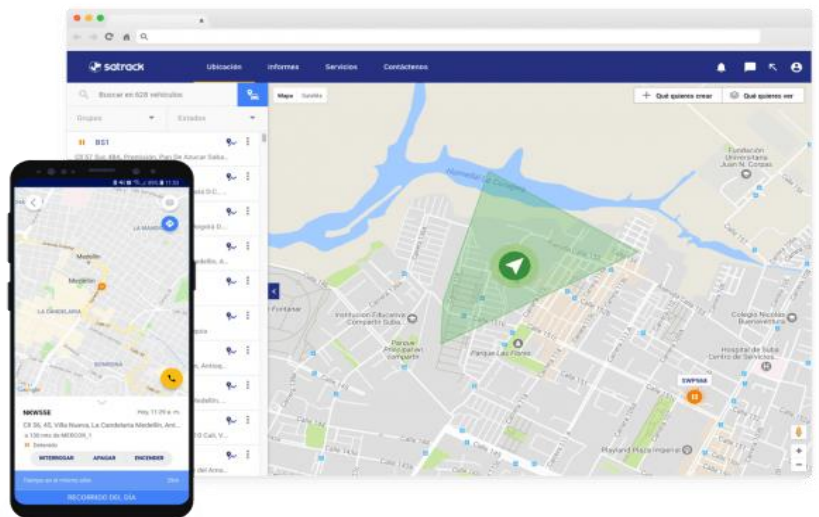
satrack
Ubicación
Informes
Servicios
Contáctenos
Buscar en 628 vehículos
Grupos
Estados
BST
Mapa
Satélite
Qué quieres crear
Qué quieres ver
Fundación Universitaria Juan N. Corpas
Institución Educativa Compartir Suba
Parque Las Flores
Colegio Nicolas Buenaventura
Hospital de Suba Centro de Servicios
SWP568
Mayland Plaza Imperial
Medellín
LA CANDELARIA
NKW558
Hoy 11:29 a. m.
Cll 36, 45, Villa Nueva, La Candelaria Medellín, Ant...
INTERROGAR
APAGAR
ENCENDER
RECORRIDO DEL DÍA
Google